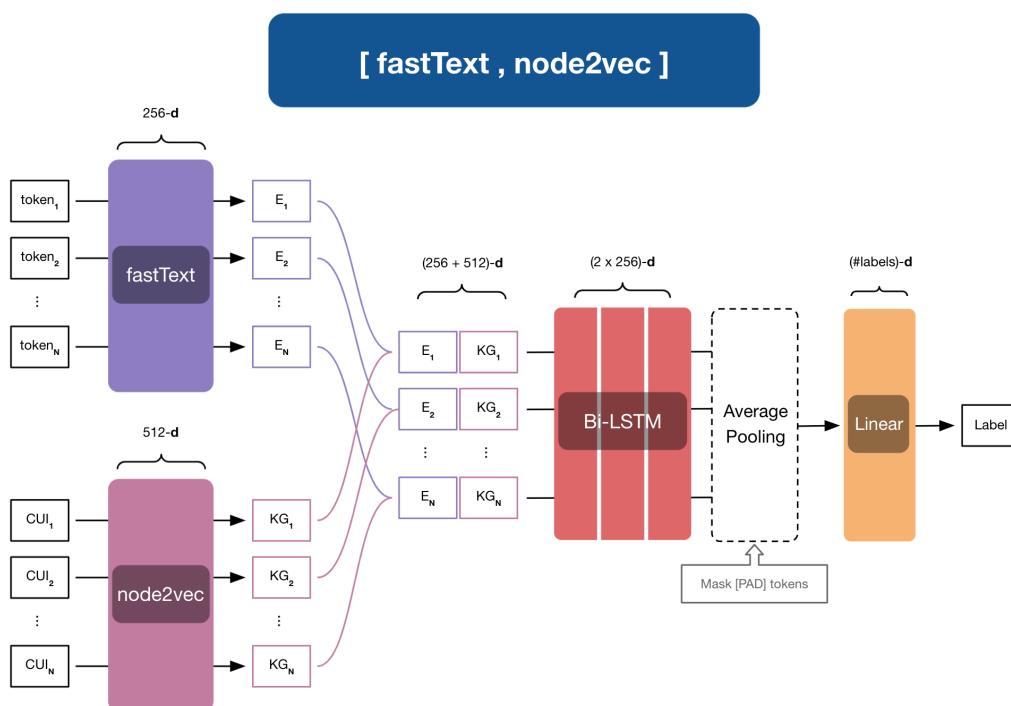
[ fastText , node2vec ]

256-**d**

$token_1$

$token_2$

⋮

$token_N$

fastText

$E_1$

$E_2$

⋮

$E_N$

512-**d**

$CUI_1$

$CUI_2$

⋮

$CUI_N$

node2vec

$KG_1$

$KG_2$

⋮

$KG_N$

(256 + 512)-**d**

| $E_1$ | $KG_1$ |
|---|---|
| $E_2$ | $KG_2$ |
| ⋮ | ⋮ |
| $E_N$ | $KG_N$ |

(2 x 256)-**d**

Bi-LSTM

Average Pooling

Mask [PAD] tokens

(#labels)-**d**

Linear

Label